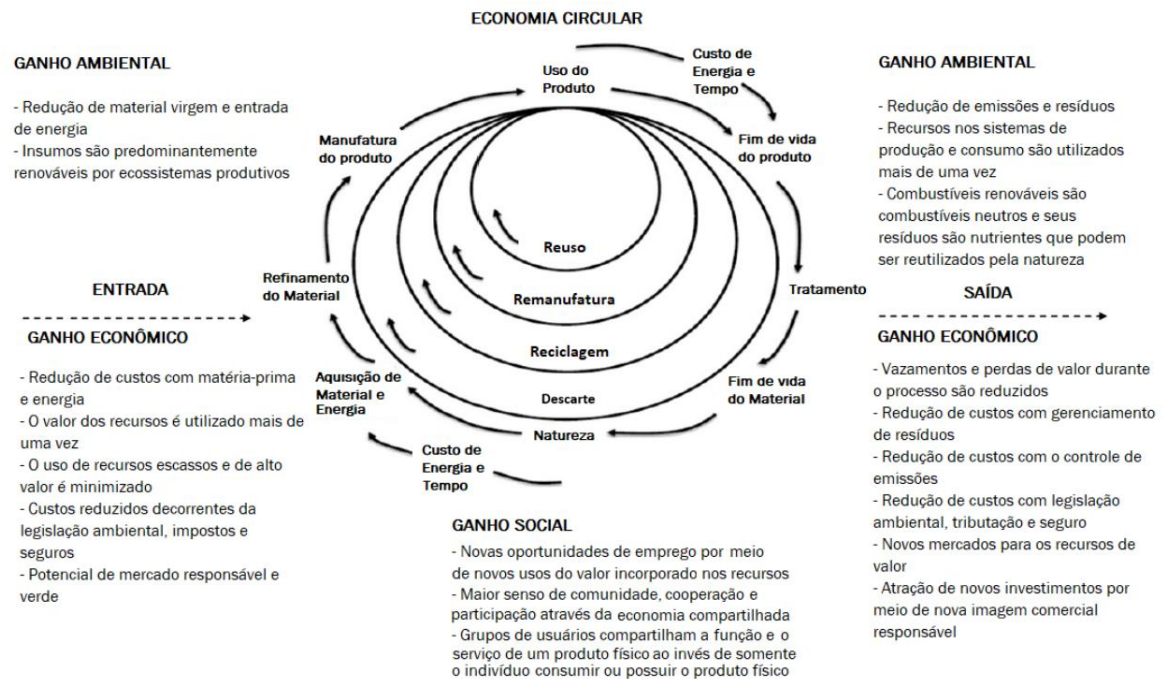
ECONOMIA CIRCULAR

GANHO AMBIENTAL

- Redução de material virgem e entrada de energia
- Insumos são predominantemente renováveis por ecossistemas produtivos

ENTRADA

GANHO ECONÔMICO

- Redução de custos com matéria-prima e energia
- O valor dos recursos é utilizado mais de uma vez
- O uso de recursos escassos e de alto valor é minimizado
- Custos reduzidos decorrentes da legislação ambiental, impostos e seguros
- Potencial de mercado responsável e verde

Uso do Produto

Custo de Energia e Tempo

Fim de vida do produto

Tratamento

Fim de vida do Material

Natureza

Custo de Energia e Tempo

Aquisição de Material e Energia

Refinamento do Material

Manufatura do produto

Reuso

Remanufatura

Reciclagem

Descarte

GANHO AMBIENTAL

- Redução de emissões e resíduos
- Recursos nos sistemas de produção e consumo são utilizados mais de uma vez
- Combustíveis renováveis são combustíveis neutros e seus resíduos são nutrientes que podem ser reutilizados pela natureza

SAÍDA

GANHO ECONÔMICO

- Vazamentos e perdas de valor durante o processo são reduzidos
- Redução de custos com gerenciamento de resíduos
- Redução de custos com o controle de emissões
- Redução de custos com legislação ambiental, tributação e seguro
- Novos mercados para os recursos de valor
- Atração de novos investimentos por meio de nova imagem comercial responsável

GANHO SOCIAL

- Novas oportunidades de emprego por meio de novos usos do valor incorporado nos recursos
- Maior senso de comunidade, cooperação e participação através da economia compartilhada
- Grupos de usuários compartilham a função e o serviço de um produto físico ao invés de somente o indivíduo consumir ou possuir o produto físico